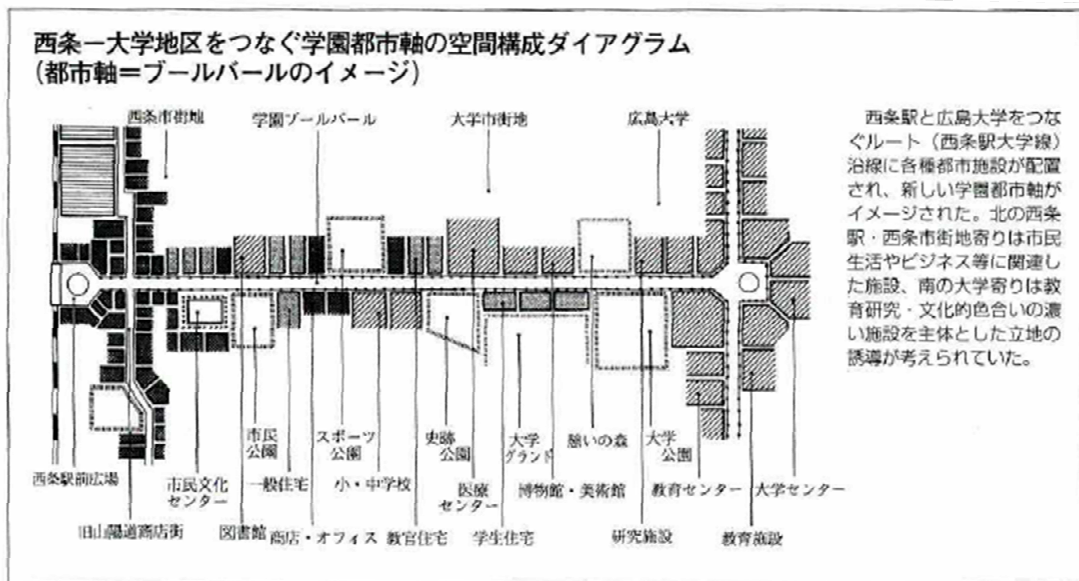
西条ー大学地区をつなぐ学園都市軸の空間構成ダイアグラム
(都市軸=ブールバールのイメージ)

西条市街地
学園ブールバール
大学市街地
広島大学
西条駅前広場
旧山陽道商店街
市民文化センター
図書館
市民公園
一般住宅
商店・オフィス
スポーツ公園
小・中学校
教官住宅
史跡公園
医療センター
学生住宅
大学グランド
博物館・美術館
憩いの森
研究施設
大学公園
教育施設
教育センター
大学センター

西条駅と広島大学をつなぐルート(西条駅大学線)沿線に各種都市施設が配置され、新しい学園都市軸がイメージされた。北の西条駅・西条市街地寄りは市民生活やビジネス等に関連した施設、南の大学寄りは教育研究・文化的色合いの濃い施設を主体とした立地の誘導が考えられていた。